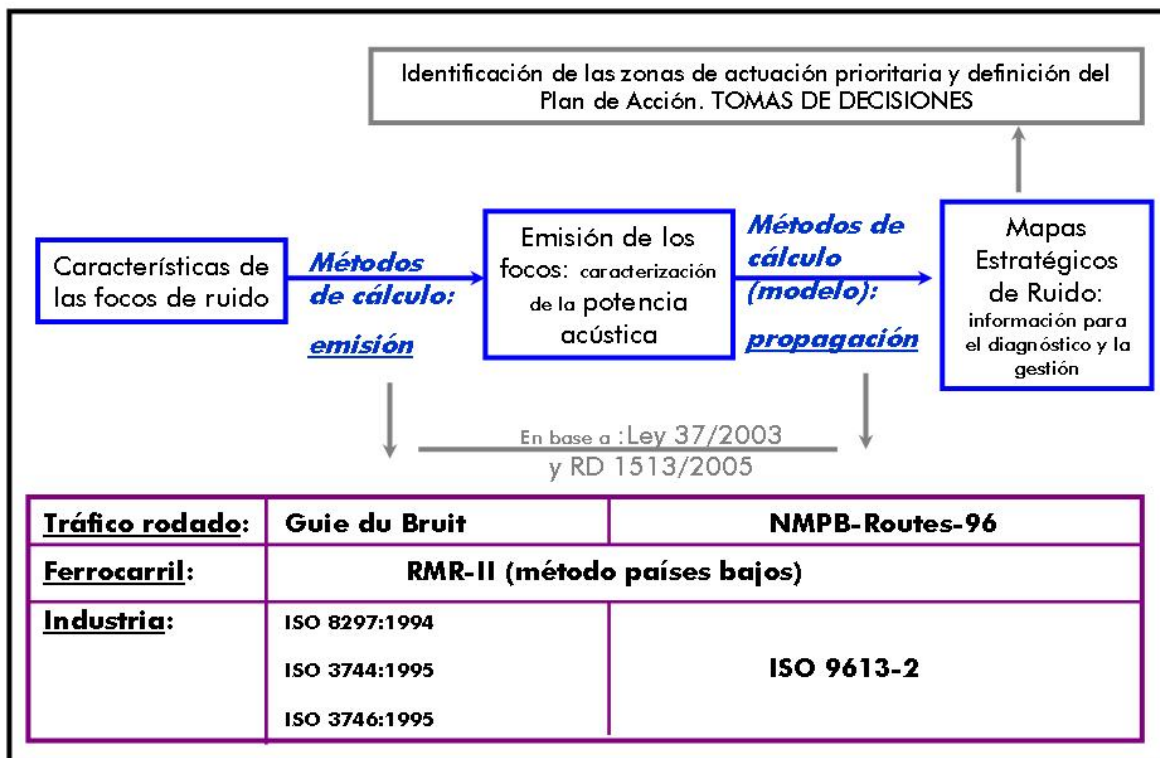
Identificación de las zonas de actuación prioritaria y definición del Plan de Acción. TOMAS DE DECISIONES

Características de las focos de ruido

Métodos de cálculo: emisión

Emisión de los focos: caracterización de la potencia acústica

Métodos de cálculo (modelo): propagación

Mapas Estratégicos de Ruido: información para el diagnóstico y la gestión

En base a : Ley 37/2003 y RD 1513/2005

| Tráfico rodado: | Guie du Bruit | NMPB-Routes-96 |
|---|---|---|
| Ferrocarril: | RMR-II (método países bajos) | |
| Industria: | ISO 8297:1994<br>ISO 3744:1995<br>ISO 3746:1995 | ISO 9613-2 |